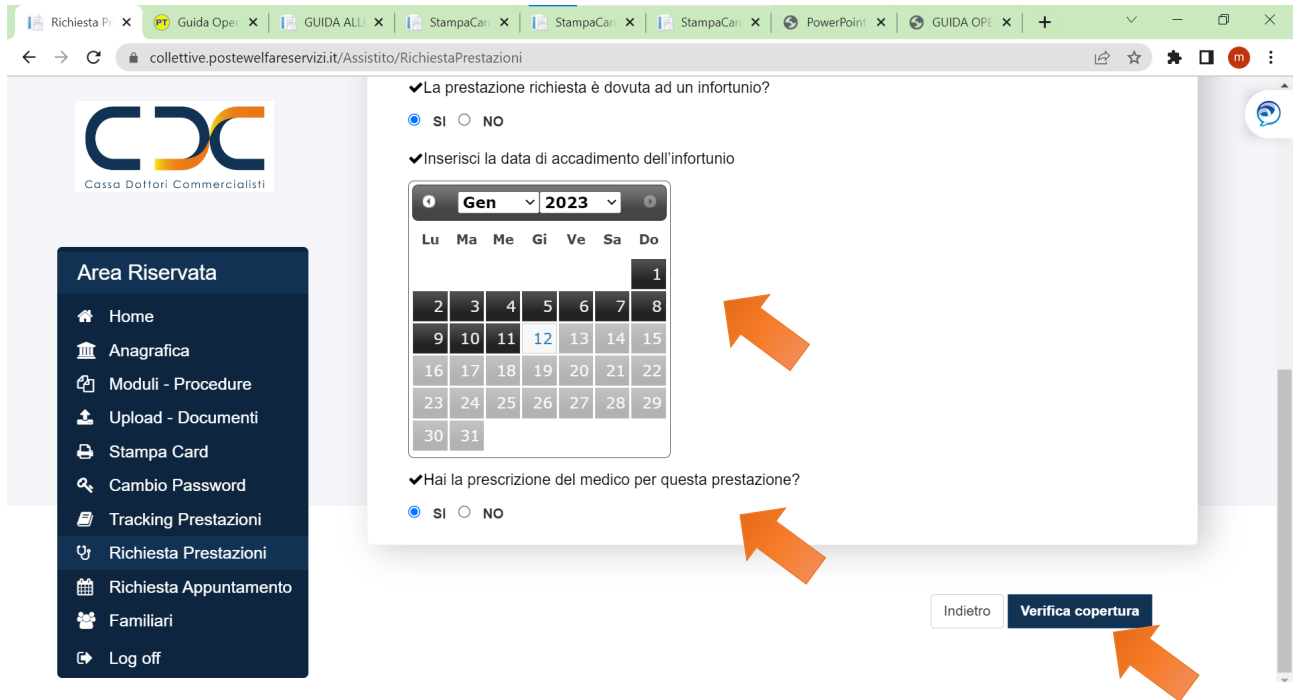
Richiesta Pr × | PT Guida Oper × | GUIDA ALL × | StampaCar × | StampaCar × | StampaCar × | PowerPoint × | GUIDA OPE × | +

collettive.postewelfareservizi.it/Assistito/RichiestaPrestazioni

Cassa Dottori Commercialisti

Area Riservata
Home
Anagrafica
Moduli - Procedure
Upload - Documenti
Stampa Card
Cambio Password
Tracking Prestazioni
Richiesta Prestazioni
Richiesta Appuntamento
Familiari
Log off

✔La prestazione richiesta è dovuta ad un infortunio?
SI NO

✔Inserisci la data di accadimento dell'infortunio

Gen 2023

| Lu | Ma | Me | Gi | Ve | Sa | Do |
|---|---|---|---|---|---|---|
| | | | | | | 1 |
| 2 | 3 | 4 | 5 | 6 | 7 | 8 |
| 9 | 10 | 11 | 12 | 13 | 14 | 15 |
| 16 | 17 | 18 | 19 | 20 | 21 | 22 |
| 23 | 24 | 25 | 26 | 27 | 28 | 29 |
| 30 | 31 | | | | | |

✔Hai la prescrizione del medico per questa prestazione?
SI NO

Indietro
Verifica copertura